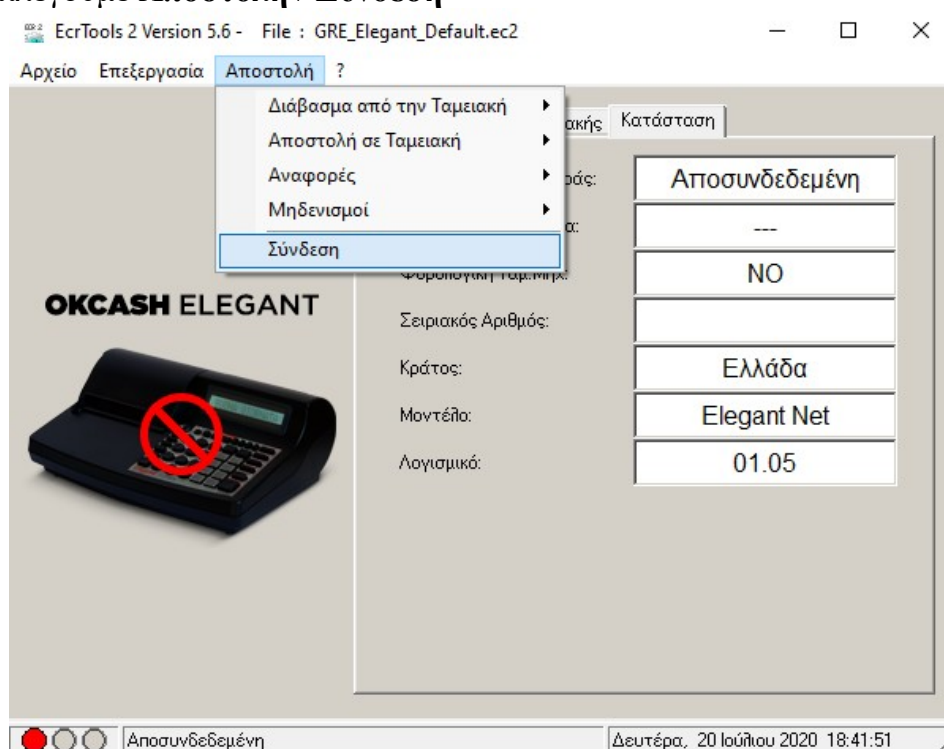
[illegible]

EcrTools 2 Version 5.6 - File : GRE_Elegant_Default.ec2

Αρχείο Επεξεργασία Αποστολή ?

Διάβασμα από την Ταμειακή
Αποστολή σε Ταμειακή
Αναφορές
Μηδενισμοί
Σύνδεση

ακής Κατάσταση

οράς: Αποσυνδεδεμένη
α: ---
Φορολογική Ταμ.Μηχ.: NO
Σειριακός Αριθμός:
Κράτος: Ελλάδα
Μοντέλο: Elegant Net
Λογισμικό: 01.05

OKCASH ELEGANT

Αποσυνδεδεμένη

Δευτέρα, 20 Ιουλίου 2020 18:41:51